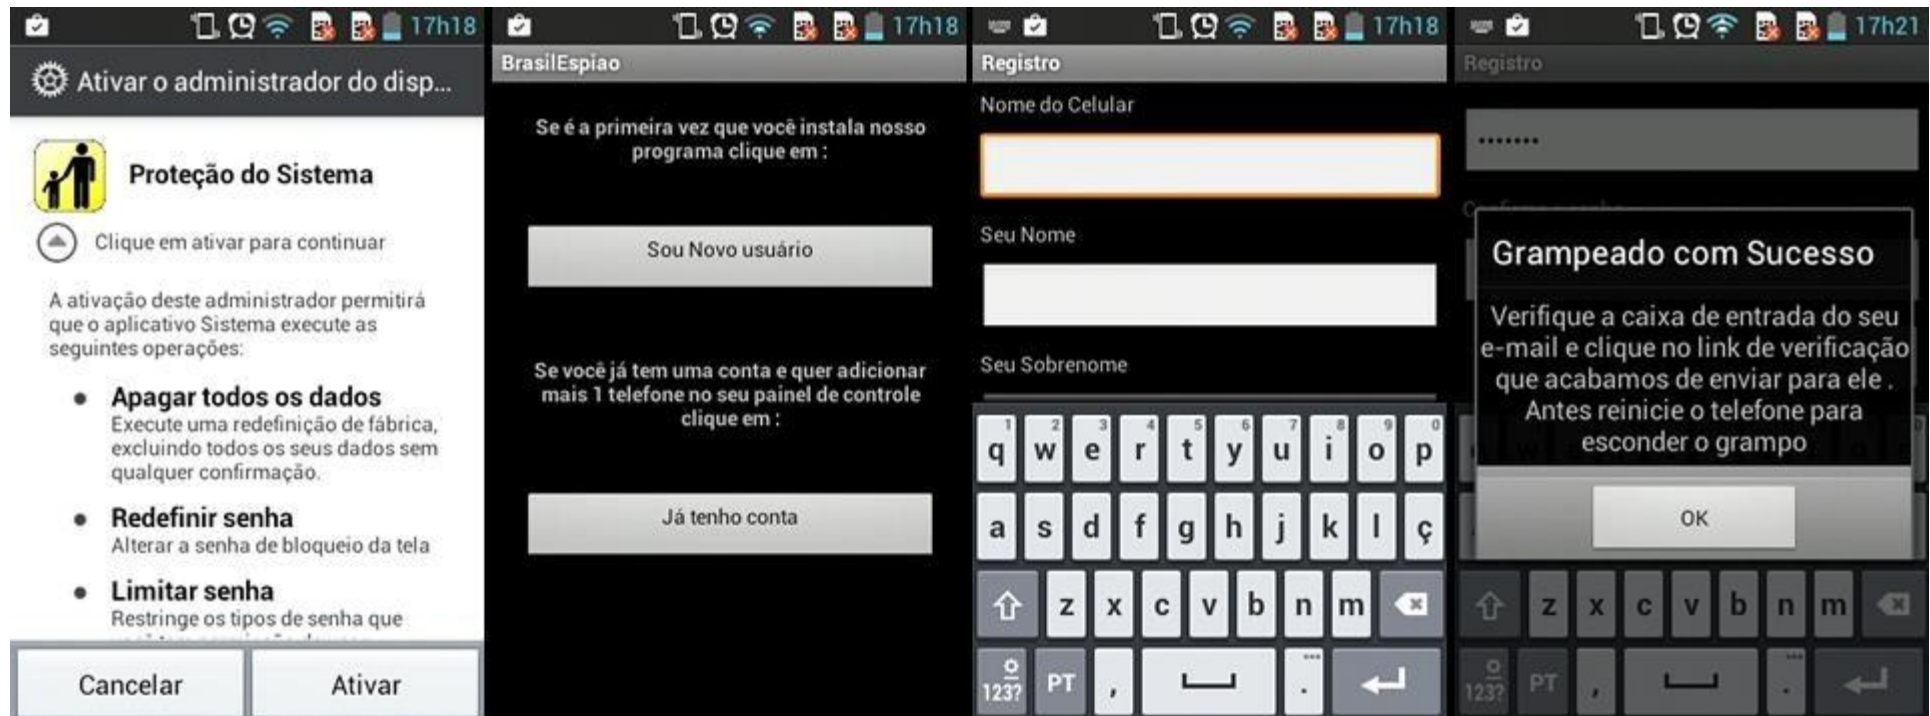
17h18

Ativar o administrador do disp...

Proteção do Sistema

Clique em ativar para continuar

A ativação deste administrador permitirá que o aplicativo Sistema execute as seguintes operações:

- **Apagar todos os dados**
  Execute uma redefinição de fábrica, excluindo todos os seus dados sem qualquer confirmação.
- **Redefinir senha**
  Alterar a senha de bloqueio da tela
- **Limitar senha**
  Restringe os tipos de senha que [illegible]

Cancelar | Ativar

17h18

BrasilEspiao

Se é a primeira vez que você instala nosso programa clique em :

Sou Novo usuário

Se você já tem uma conta e quer adicionar mais 1 telefone no seu painel de controle clique em :

Já tenho conta

17h18

Registro

Nome do Celular

Seu Nome

Seu Sobrenome

1 2 3 4 5 6 7 8 9 0
q w e r t y u i o p
a s d f g h j k l ç
z x c v b n m
123? PT , .

17h21

Registro

•••••••

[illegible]

Grampeado com Sucesso

Verifique a caixa de entrada do seu e-mail e clique no link de verificação que acabamos de enviar para ele . Antes reinicie o telefone para esconder o grampo

OK

z x c v b n m
123? PT , .